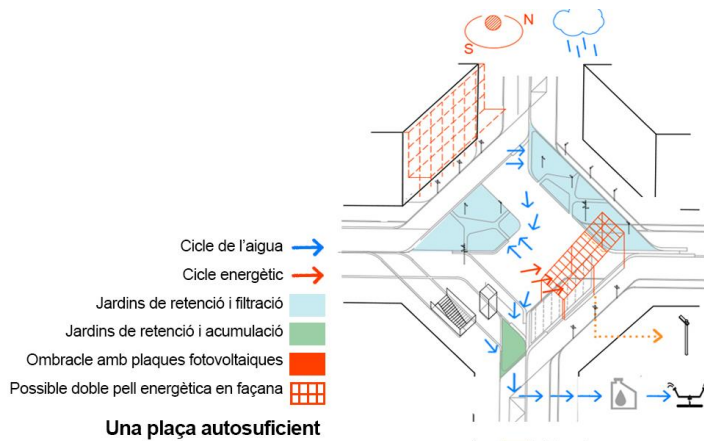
S
N

Cicle de l'aigua
Cicle energètic
Jardins de retenció i filtració
Jardins de retenció i acumulació
Ombracle amb plaques fotovoltaiques
Possible doble pell energètica en façana

Una plaça autosuficient